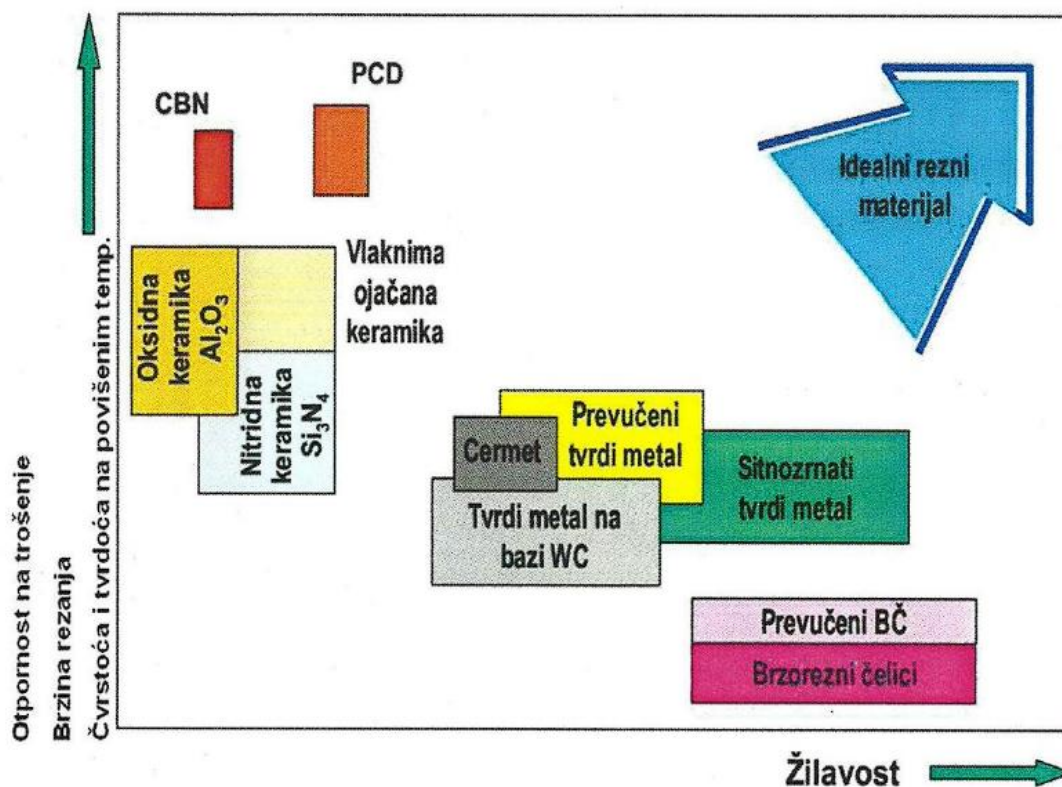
Otpornost na trošenje
Brzina rezanja
Čvrstoća i tvrdoća na povišenim temp.

CBN
PCD

Idealni rezni materijal

Oksidna keramika $Al_2O_3$
Vlaknima ojačana keramika
Nitridna keramika $Si_3N_4$

Prevučeni tvrdi metal
Cermet
Sitnozrnati tvrdi metal
Tvrdi metal na bazi WC

Prevučeni BČ
Brzorezni čelici

Žilavost